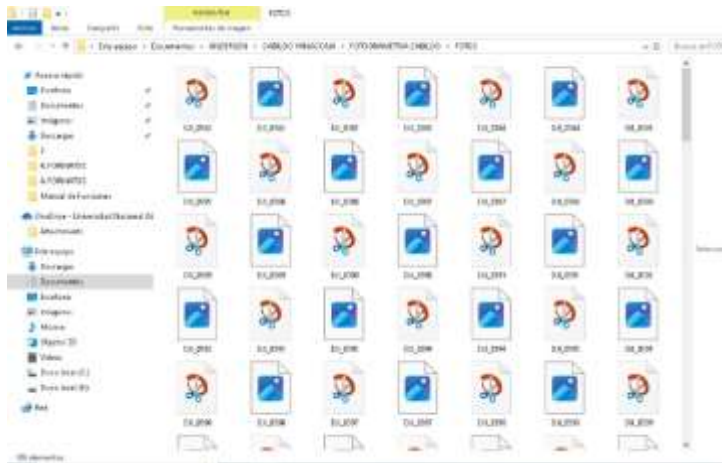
Archivo Inicio Compartir Vista Herramientas de imagen FOTOS

Este equipo > Documentos > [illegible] > CABILDO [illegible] > FOTOGRAMETRIA CABILDO > FOTOS

Acceso rápido
Escritorio
Documentos
Imágenes
Descargas
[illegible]
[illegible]
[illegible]
Manual de Funciones
OneDrive - Universidad Nacional de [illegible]
Archivos adjuntos
Este equipo
Descargas
Documentos
Escritorio
Imágenes
Música
Objetos 3D
Vídeos
Disco local (C:)
Disco local (D:)
Red

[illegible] elementos